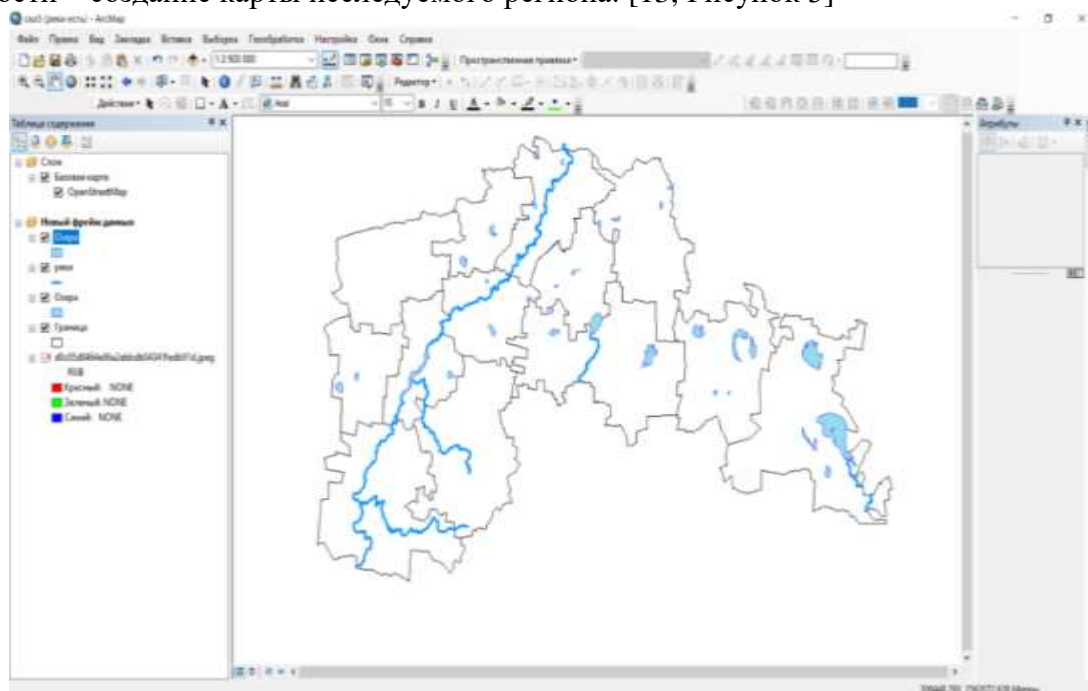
ости – создание карты исследуемого региона. [13, Рисунок 3]

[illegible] - ArcMap

Файл Правка Вид Закладки Вставка Выборка Геообработка Настройка Окна Справка

1:2 500 000

Пространственная привязка

Редактор

Действия

Arial

Таблица содержания

Атрибуты

Слои

Базовая карта

OpenStreetMap

Новый фрейм данных

Озера

реки

Озера

Границы

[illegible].jpeg

RGB

Красный: NONE

Зеленый: NONE

Синий: NONE

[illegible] Метры